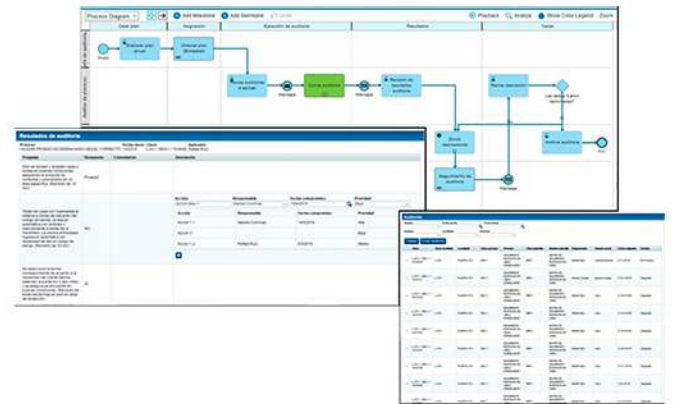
Process Diagram | Add Milestone | Add Swimlane | Undo | Playback | Analyze | Show Color Legend | Zoom

Crear plan | Asignación | Ejecución de auditoría | Resultados | Cerrar

Inicio | Elaborar plan anual | Ordenar plan (Bimestral) | Crear auditoría | Ejecutar auditoría | Revisión de resultados auditoría | Revisar ejecución | Las acciones fueron ejecutadas? | Enviar recomendación | Seguimiento de auditoría | Archivar auditoría | Fin | Mensaje | Mensaje | Mensaje | Mensaje

Resultados de auditoría

Pregunta | Respuesta | Comentarios | Recomendación

Acción | Responsable | Fecha compromiso | Prioridad

Acción 1.1 | Alta

Acción 1.2 | Baja

Acción 1.3 | Rafael Ruiz | Media

Auditorías

Buscar | Crear auditoría